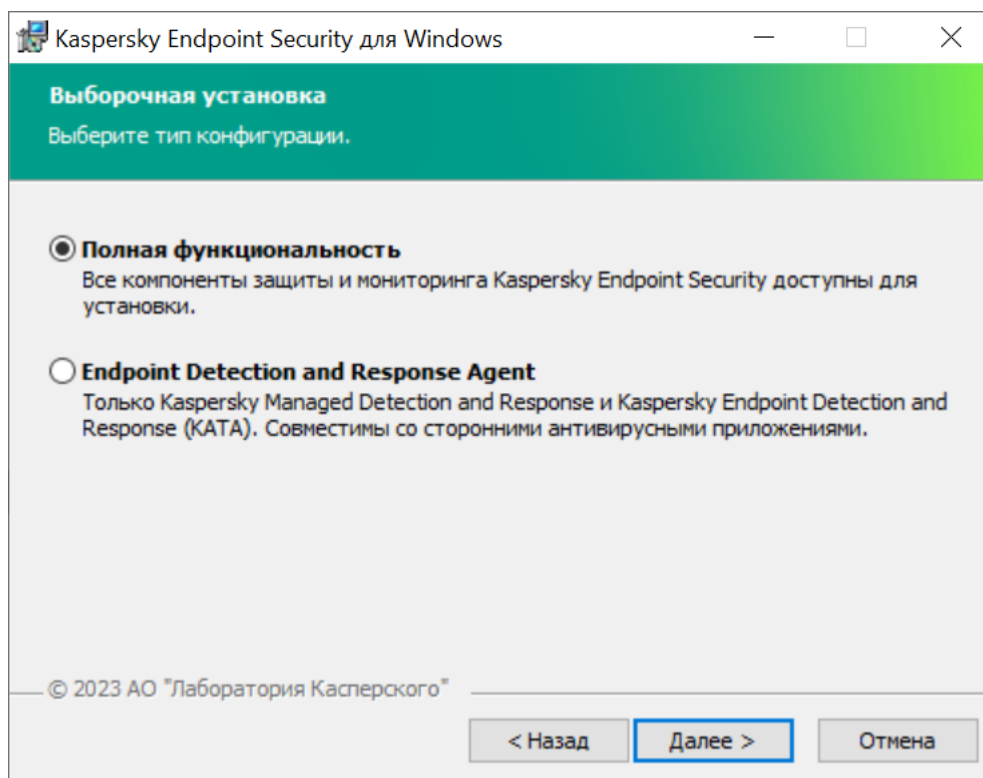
Kaspersky Endpoint Security для Windows

Выборочная установка

Выберите тип конфигурации.

Полная функциональность

Все компоненты защиты и мониторинга Kaspersky Endpoint Security доступны для установки.

Endpoint Detection and Response Agent

Только Kaspersky Managed Detection and Response и Kaspersky Endpoint Detection and Response (KATA). Совместимы со сторонними антивирусными приложениями.

© 2023 АО "Лаборатория Касперского"

< Назад | Далее > | Отмена